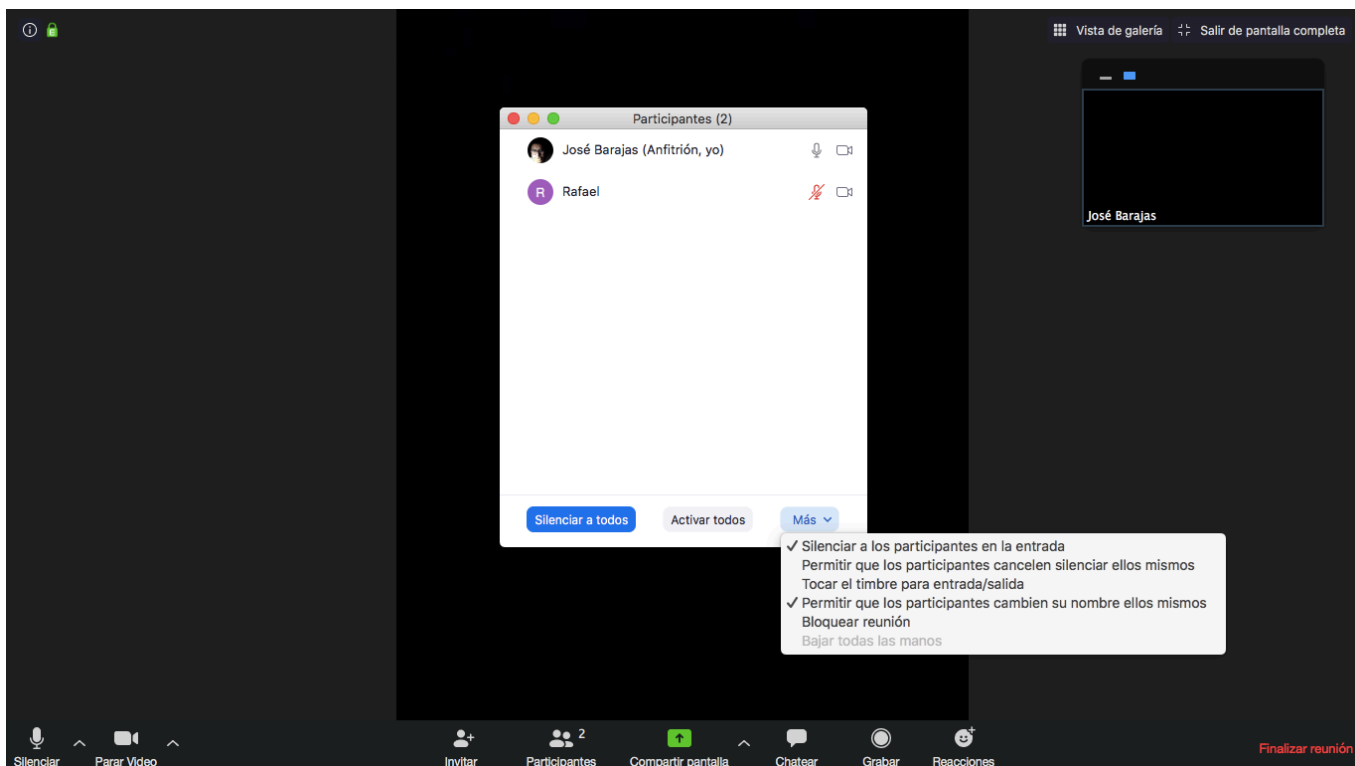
Vista de galería
Salir de pantalla completa

José Barajas

Participantes (2)
José Barajas (Anfitrión, yo)
R Rafael

Silenciar a todos
Activar todos
Más

✓ Silenciar a los participantes en la entrada
Permitir que los participantes cancelen silenciar ellos mismos
Tocar el timbre para entrada/salida
✓ Permitir que los participantes cambien su nombre ellos mismos
Bloquear reunión
Bajar todas las manos

Silenciar
Parar Video
Invitar
2
Participantes
Compartir pantalla
Chatear
Grabar
Reacciones
Finalizar reunión